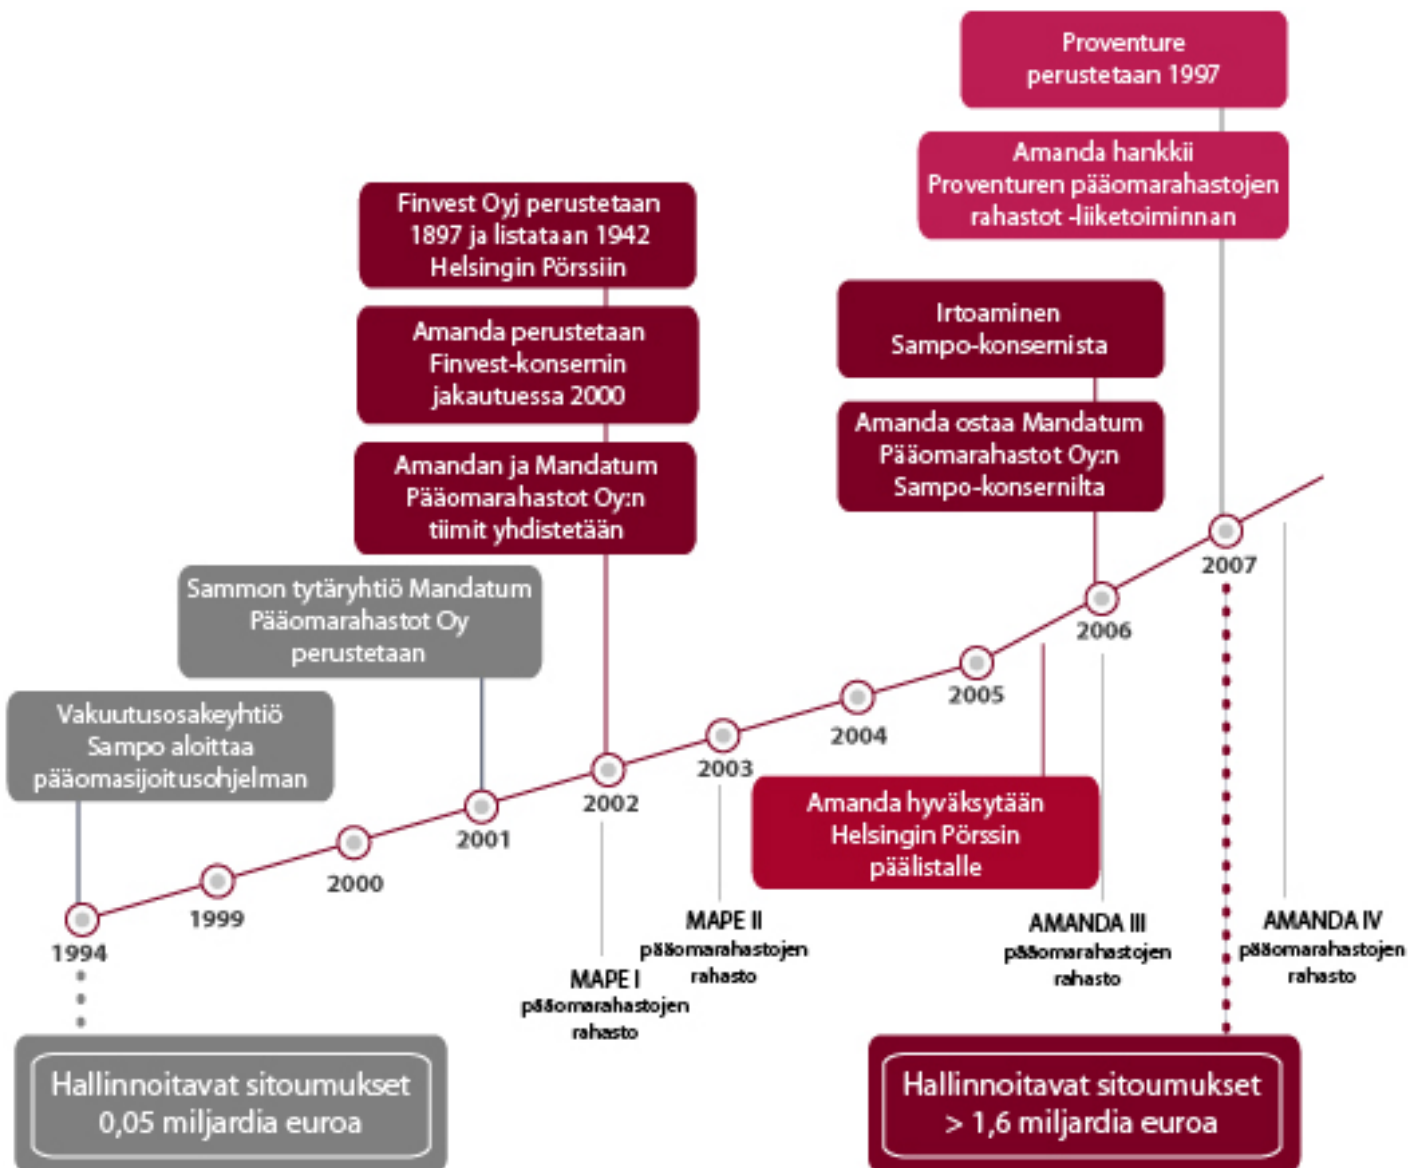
Proventure perustetaan 1997

Amanda hankkii Proventuren pääomarahastojen rahastot -liiketoiminnan

Finvest Oyj perustetaan 1897 ja listataan 1942 Helsingin Pörssiin

Amanda perustetaan Finvest-konsernin jakautuessa 2000

Amandan ja Mandatum Pääomarahastot Oy:n tiimit yhdistetään

Irtoaminen Sampo-konsernista

Amanda ostaa Mandatum Pääomarahastot Oy:n Sampo-konsernilta

Sammon tytäryhtiö Mandatum Pääomarahastot Oy perustetaan

Vakuutusosakeyhtiö Sampo aloittaa pääomasijoitusohjelman

2007

2006

2005

2004

2003

2002

2001

2000

1999

1994

Amanda hyväksytään Helsingin Pörssin päälistalle

MAPE II pääomarahastojen rahasto

MAPE I pääomarahastojen rahasto

AMANDA III pääomarahastojen rahasto

AMANDA IV pääomarahastojen rahasto

Hallinnoitavat sitoumukset 0,05 miljardia euroa

Hallinnoitavat sitoumukset > 1,6 miljardia euroa